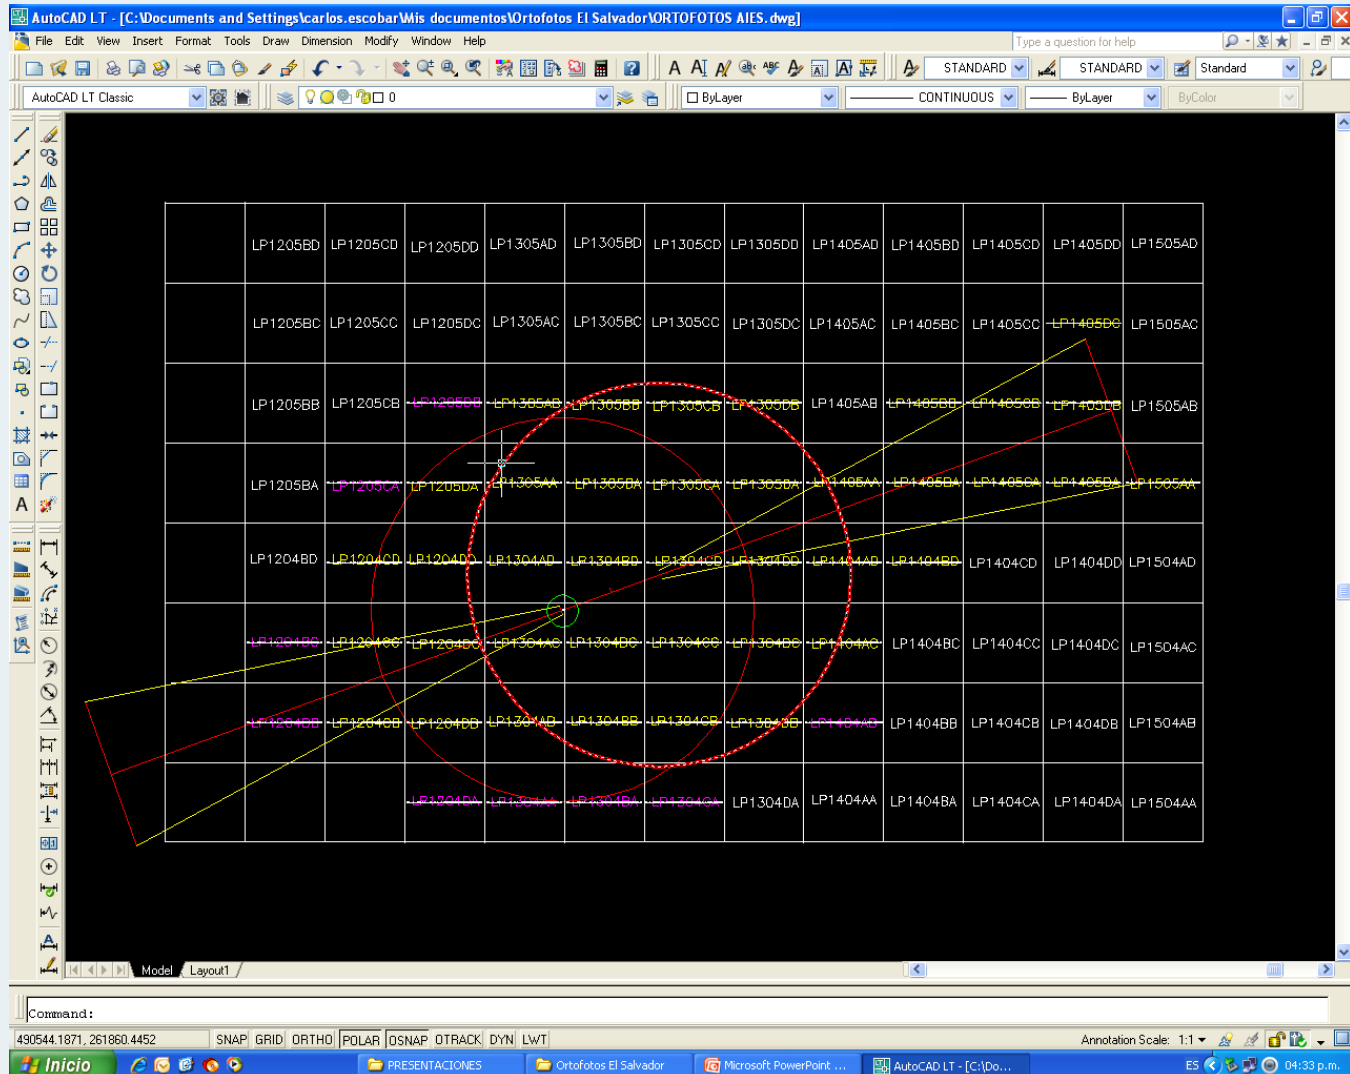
AutoCAD LT - [C:\Documents and Settings\carlos.escobar\Mis documentos\Ortofotos El Salvador\ORTOFOTOS AIES.dwg]

File Edit View Insert Format Tools Draw Dimension Modify Window Help

Type a question for help

STANDARD STANDARD Standard

AutoCAD LT Classic 0 ByLayer CONTINUOUS ByLayer ByColor

| | | | | | | | | | | | |
|---|---|---|---|---|---|---|---|---|---|---|---|
| | LP1205BD | LP1205CD | LP1205DD | LP1305AD | LP1305BD | LP1305CD | LP1305DD | LP1405AD | LP1405BD | LP1405CD | LP1405DD | LP1505AD |
| | LP1205BC | LP1205CC | LP1205DC | LP1305AC | LP1305BC | LP1305CC | LP1305DC | LP1405AC | LP1405BC | LP1405CC | LP1405DC | LP1505AC |
| | LP1205BB | LP1205CB | LP1205DB | LP1305AB | LP1305BB | LP1305CB | LP1305DB | LP1405AB | LP1405BB | LP1405CB | LP1405DB | LP1505AB |
| | LP1205BA | LP1205CA | LP1205DA | LP1305AA | LP1305BA | LP1305CA | LP1305DA | LP1405AA | LP1405BA | LP1405CA | LP1405DA | LP1505AA |
| | LP1204BD | LP1204CD | LP1204DD | LP1304AD | LP1304BD | LP1304CD | LP1304DD | LP1404AD | LP1404BD | LP1404CD | LP1404DD | LP1504AD |
| | LP1204BC | LP1204CC | LP1204DC | LP1304AC | LP1304BC | LP1304CC | LP1304DC | LP1404AC | LP1404BC | LP1404CC | LP1404DC | LP1504AC |
| | LP1204BB | LP1204CB | LP1204DB | LP1304AB | LP1304BB | LP1304CB | LP1304DB | LP1404AB | LP1404BB | LP1404CB | LP1404DB | LP1504AB |
| | | | LP1204DA | LP1304AA | LP1304BA | LP1304CA | LP1304DA | LP1404AA | LP1404BA | LP1404CA | LP1404DA | LP1504AA |

Model Layout1

Command:

490544.1871, 261860.4452 SNAP GRID ORTHO POLAR OSNAP OTRACK DYN LWT Annotation Scale: 1:1

Inicio PRESENTACIONES Ortofotos El Salvador Microsoft PowerPoint ... AutoCAD LT - [C:\Do... ES 04:33 p.m.